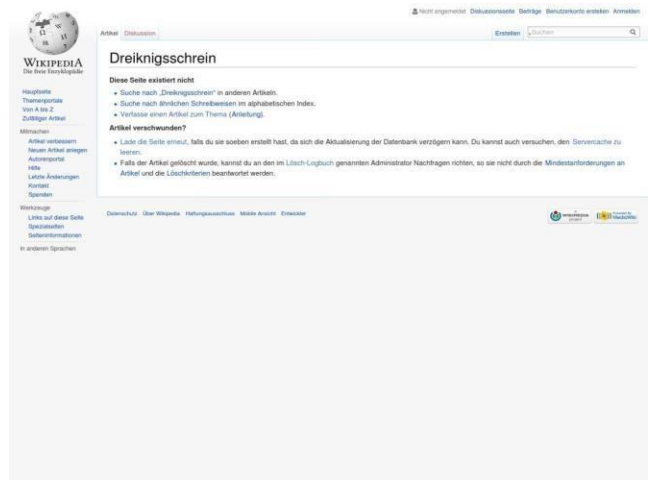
Nicht angemeldet Diskussionsseite Beiträge Benutzerkonto erstellen Anmelden

WIKIPEDIA
Die freie Enzyklopädie

Artikel Diskussion

Erstellen Suchen

Dreikningsschrein

Diese Seite existiert nicht

Suche nach „Dreikningsschrein" in anderen Artikeln.
Suche nach ähnlichen Schreibweisen im alphabetischen Index.
Verfasse einen Artikel zum Thema (Anleitung).

Artikel verschwunden?

Lade die Seite erneut, falls du sie soeben erstellt hast, da sich die Aktualisierung der Datenbank verzögern kann. Du kannst auch versuchen, den Servercache zu leeren.
Falls der Artikel gelöscht wurde, kannst du an den im Lösch-Logbuch genannten Administrator Nachfragen richten, so sie nicht durch die Mindestanforderungen an Artikel und die Löschkriterien beantwortet werden.

Hauptseite
Themenportale
Von A bis Z
Zufälliger Artikel

Mitmachen
Artikel verbessern
Neuen Artikel anlegen
Autorenportal
Hilfe
Letzte Änderungen
Kontakt
Spenden

Werkzeuge
Links auf diese Seite
Spezialseiten
Seiteninformationen

In anderen Sprachen

Datenschutz Über Wikipedia Haftungsausschluss Mobile Ansicht Entwickler

Wikimedia project Powered by MediaWiki